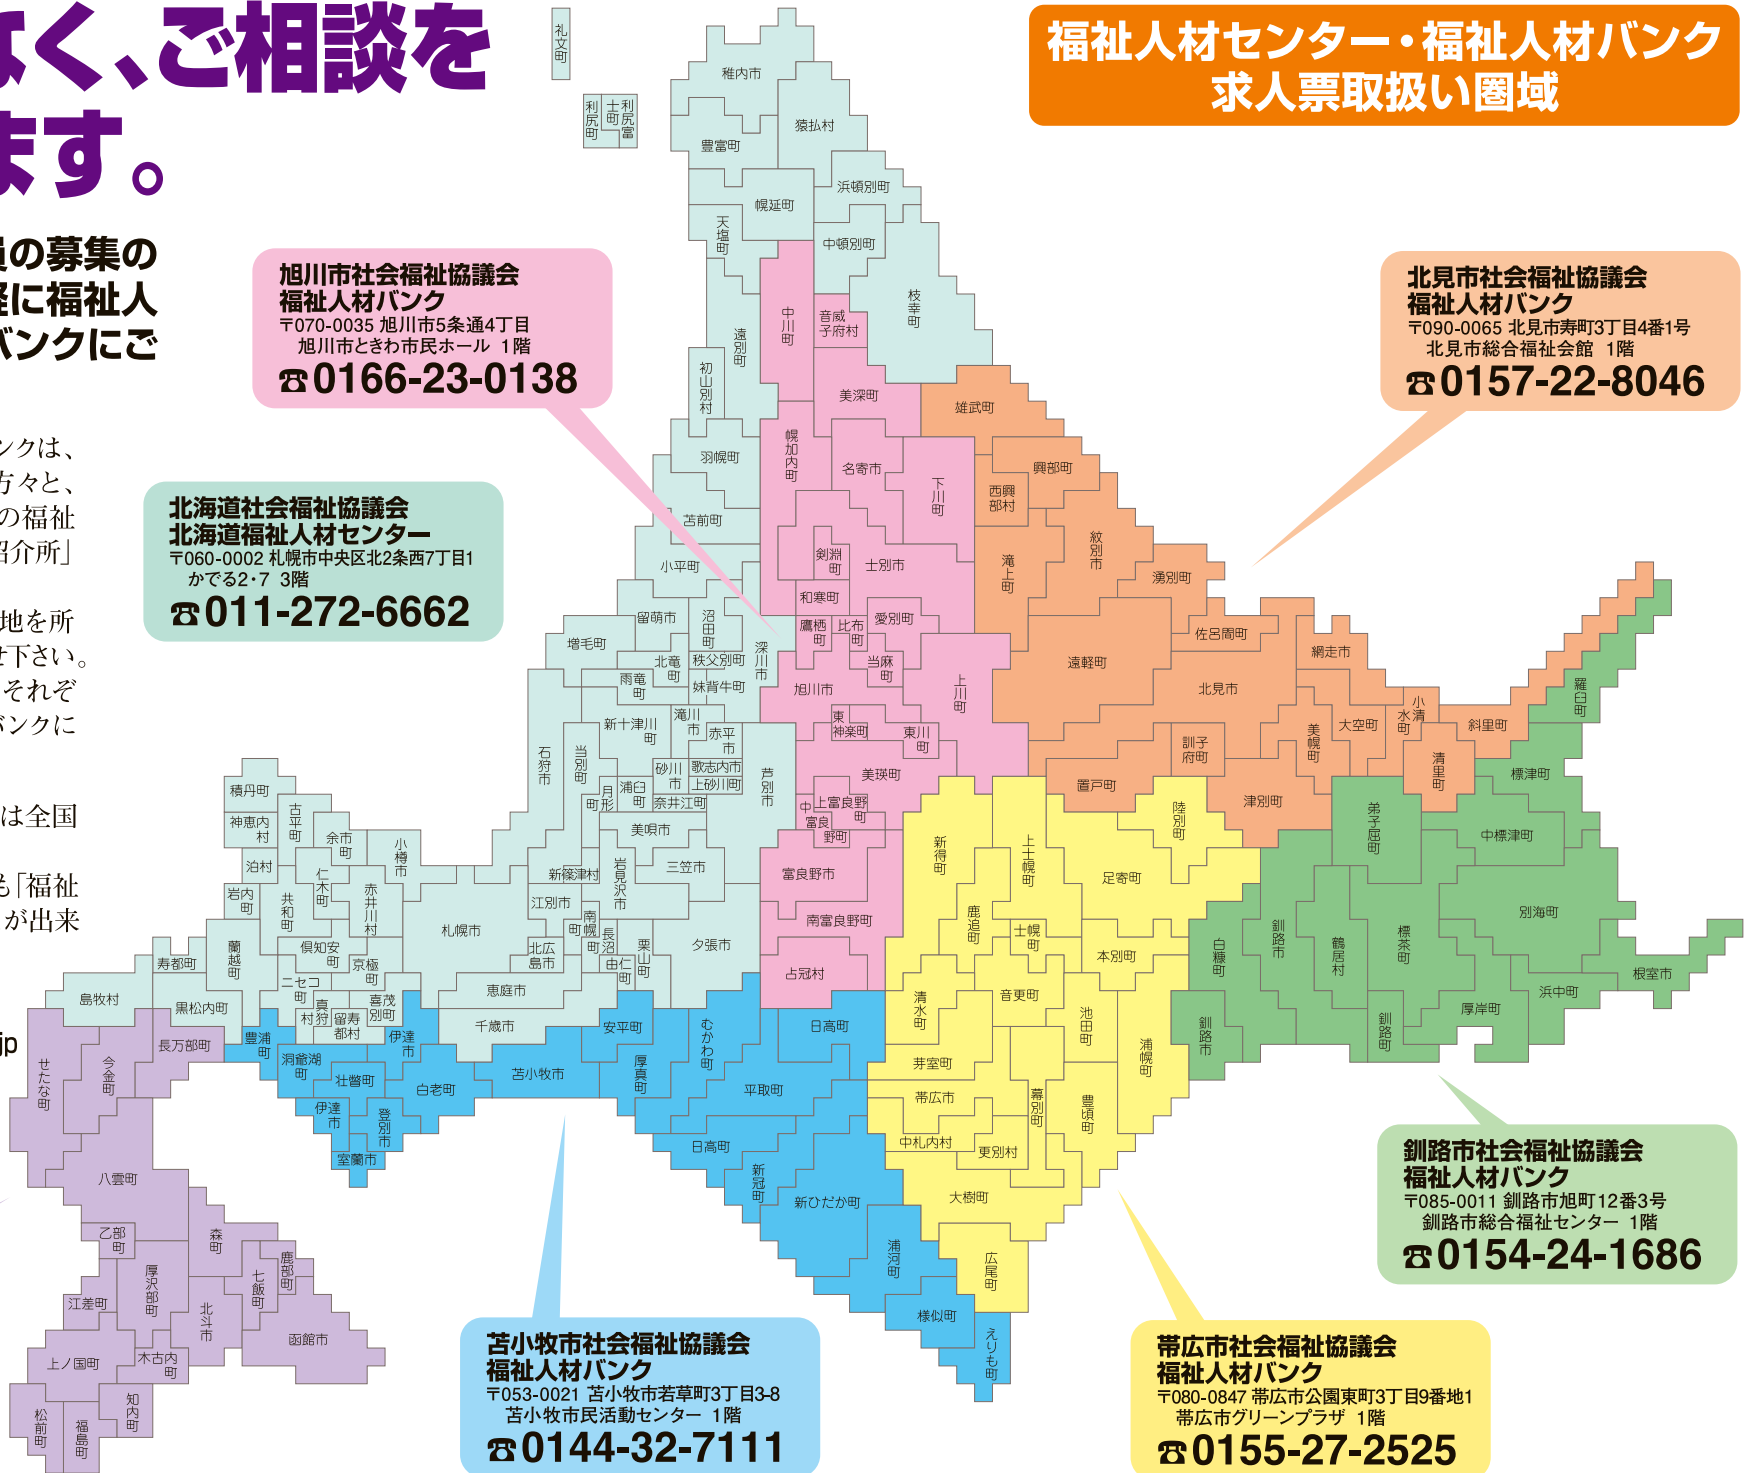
なく、ご相談を
ます。

員の募集の
軽に福祉人
バンクにご

ンクは、
方々と、
の福祉
紹介所」

地を所
せ下さい。
それぞ
バンクに

は全国

も「福祉
が出来

jp

福祉人材センター・福祉人材バンク
求人票取扱い圏域

旭川市社会福祉協議会
福祉人材バンク
〒070-0035 旭川市5条通4丁目
旭川市ときわ市民ホール 1階
☎0166-23-0138

北見市社会福祉協議会
福祉人材バンク
〒090-0065 北見市寿町3丁目4番1号
北見市総合福祉会館 1階
☎0157-22-8046

北海道社会福祉協議会
北海道福祉人材センター
〒060-0002 札幌市中央区北2条西7丁目1
かでる2・7 3階
☎011-272-6662

釧路市社会福祉協議会
福祉人材バンク
〒085-0011 釧路市旭町12番3号
釧路市総合福祉センター 1階
☎0154-24-1686

苫小牧市社会福祉協議会
福祉人材バンク
〒053-0021 苫小牧市若草町3丁目3-8
苫小牧市民活動センター 1階
☎0144-32-7111

帯広市社会福祉協議会
福祉人材バンク
〒080-0847 帯広市公園東町3丁目9番地1
帯広市グリーンプラザ 1階
☎0155-27-2525

礼文町 利尻町 利尻富士町 稚内市 猿払村 豊富町 浜頓別町 幌延町 中頓別町 天塩町 枝幸町 中川町 音威子府村 遠別町 初山別村 美深町 雄武町 羽幌町 幌加内町 名寄市 下川町 西興部村 興部町 苫前町 剣淵町 士別市 滝上町 紋別市 小平町 和寒町 湧別町 留萌市 沼田町 鷹栖町 比布町 愛別町 佐呂間町 増毛町 北竜町 秩父別町 深川市 当麻町 遠軽町 網走市 雨竜町 妹背牛町 旭川市 上川町 北見市 小清水町 斜里町 羅臼町 新十津川町 滝川市 赤平市 東神楽町 東川町 訓子府町 美幌町 大空町 清里町 石狩市 当別町 砂川市 歌志内市 上砂川町 美瑛町 置戸町 陸別町 津別町 標津町 積丹町 古平町 月形町 浦臼町 奈井江町 芦別市 中富良野町 上富良野町 新得町 上士幌町 弟子屈町 中標津町 神恵内村 余市町 小樽市 美唄市 足寄町 泊村 仁木町 赤井川村 新篠津村 岩見沢市 三笠市 富良野市 岩内町 共和町 江別市 南幌町 長沼町 鹿追町 士幌町 白糠町 釧路市 鶴居村 標茶町 別海町 札幌市 夕張市 南富良野町 蘭越町 倶知安町 京極町 北広島市 由仁町 栗山町 本別町 寿都町 ニセコ町 真狩村 喜茂別町 占冠村 清水町 音更町 浜中町 根室市 島牧村 黒松内町 留寿都村 恵庭市 池田町 厚岸町 豊浦町 伊達市 千歳市 安平町 むかわ町 日高町 浦幌町 せたな町 長万部町 洞爺湖町 壮瞥町 白老町 苫小牧市 厚真町 芽室町 今金町 登別市 平取町 帯広市 幕別町 豊頃町 室蘭市 中札内村 更別村 八雲町 新冠町 新ひだか町 大樹町 乙部町 森町 厚沢部町 鹿部町 七飯町 浦河町 広尾町 江差町 北斗市 函館市 様似町 上ノ国町 木古内町 えりも町 知内町 松前町 福島町